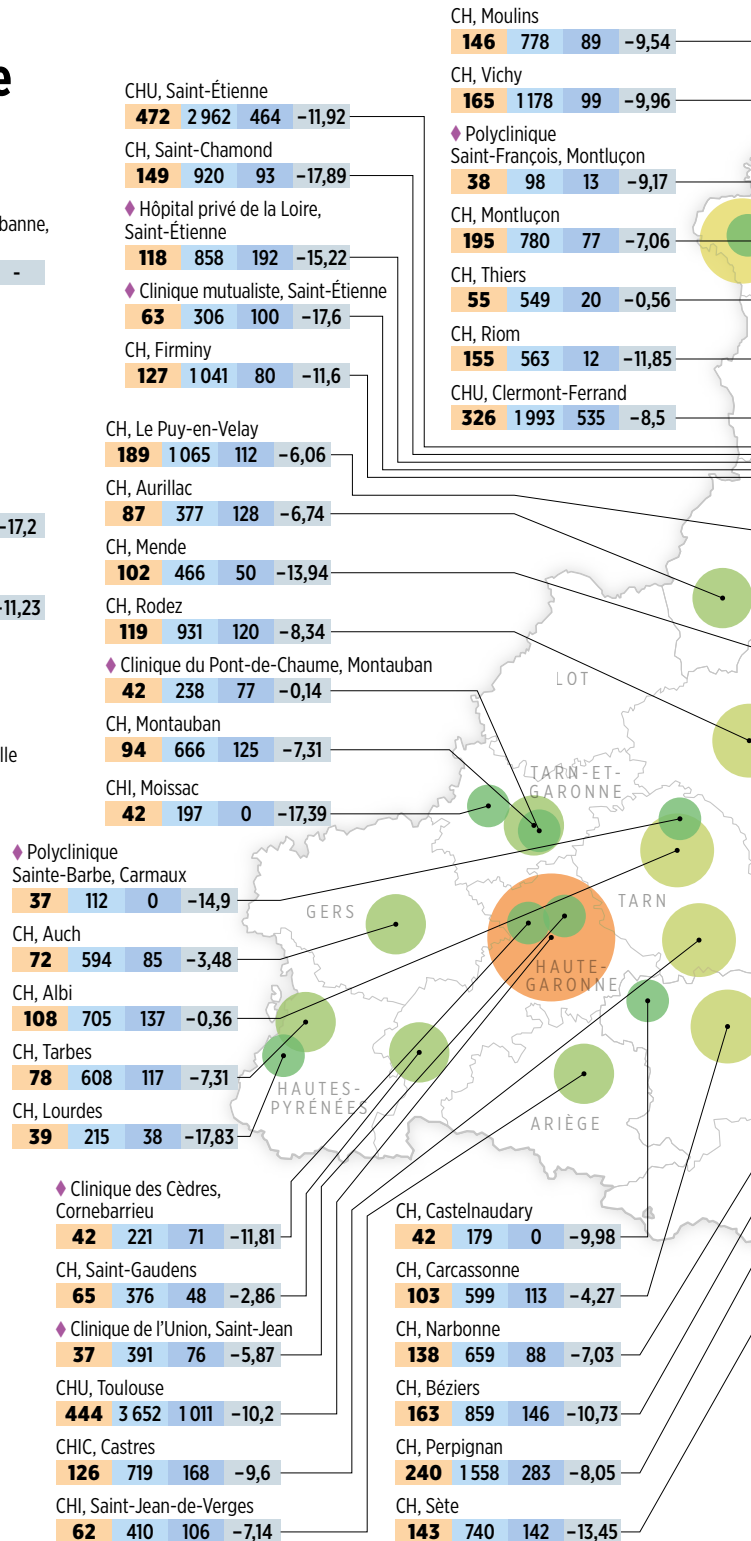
e

banne,

-

-17,2

-11,23

lle

CH, Moulins
| 146 | 778 | 89 | –9,54 |
|---|---|---|---|

CH, Vichy
| 165 | 1 178 | 99 | –9,96 |
|---|---|---|---|

♦ Polyclinique Saint-François, Montluçon
| 38 | 98 | 13 | –9,17 |
|---|---|---|---|

CH, Montluçon
| 195 | 780 | 77 | –7,06 |
|---|---|---|---|

CH, Thiers
| 55 | 549 | 20 | –0,56 |
|---|---|---|---|

CH, Riom
| 155 | 563 | 12 | –11,85 |
|---|---|---|---|

CHU, Clermont-Ferrand
| 326 | 1 993 | 535 | –8,5 |
|---|---|---|---|

CHU, Saint-Étienne
| 472 | 2 962 | 464 | –11,92 |
|---|---|---|---|

CH, Saint-Chamond
| 149 | 920 | 93 | –17,89 |
|---|---|---|---|

♦ Hôpital privé de la Loire, Saint-Étienne
| 118 | 858 | 192 | –15,22 |
|---|---|---|---|

♦ Clinique mutualiste, Saint-Étienne
| 63 | 306 | 100 | –17,6 |
|---|---|---|---|

CH, Firminy
| 127 | 1 041 | 80 | –11,6 |
|---|---|---|---|

CH, Le Puy-en-Velay
| 189 | 1 065 | 112 | –6,06 |
|---|---|---|---|

CH, Aurillac
| 87 | 377 | 128 | –6,74 |
|---|---|---|---|

CH, Mende
| 102 | 466 | 50 | –13,94 |
|---|---|---|---|

CH, Rodez
| 119 | 931 | 120 | –8,34 |
|---|---|---|---|

♦ Clinique du Pont-de-Chaume, Montauban
| 42 | 238 | 77 | –0,14 |
|---|---|---|---|

CH, Montauban
| 94 | 666 | 125 | –7,31 |
|---|---|---|---|

CHI, Moissac
| 42 | 197 | 0 | –17,39 |
|---|---|---|---|

♦ Polyclinique Sainte-Barbe, Carmaux
| 37 | 112 | 0 | –14,9 |
|---|---|---|---|

CH, Auch
| 72 | 594 | 85 | –3,48 |
|---|---|---|---|

CH, Albi
| 108 | 705 | 137 | –0,36 |
|---|---|---|---|

CH, Tarbes
| 78 | 608 | 117 | –7,31 |
|---|---|---|---|

CH, Lourdes
| 39 | 215 | 38 | –17,83 |
|---|---|---|---|

LOT

TARN-ET-GARONNE

TARN

GERS

HAUTE-GARONNE

HAUTES-PYRÉNÉES

ARIÈGE

♦ Clinique des Cèdres, Cornebarrieu
| 42 | 221 | 71 | –11,81 |
|---|---|---|---|

CH, Saint-Gaudens
| 65 | 376 | 48 | –2,86 |
|---|---|---|---|

♦ Clinique de l'Union, Saint-Jean
| 37 | 391 | 76 | –5,87 |
|---|---|---|---|

CHU, Toulouse
| 444 | 3 652 | 1 011 | –10,2 |
|---|---|---|---|

CHIC, Castres
| 126 | 719 | 168 | –9,6 |
|---|---|---|---|

CHI, Saint-Jean-de-Verges
| 62 | 410 | 106 | –7,14 |
|---|---|---|---|

CH, Castelnaudary
| 42 | 179 | 0 | –9,98 |
|---|---|---|---|

CH, Carcassonne
| 103 | 599 | 113 | –4,27 |
|---|---|---|---|

CH, Narbonne
| 138 | 659 | 88 | –7,03 |
|---|---|---|---|

CH, Béziers
| 163 | 859 | 146 | –10,73 |
|---|---|---|---|

CH, Perpignan
| 240 | 1 558 | 283 | –8,05 |
|---|---|---|---|

CH, Sète
| 143 | 740 | 142 | –13,45 |
|---|---|---|---|